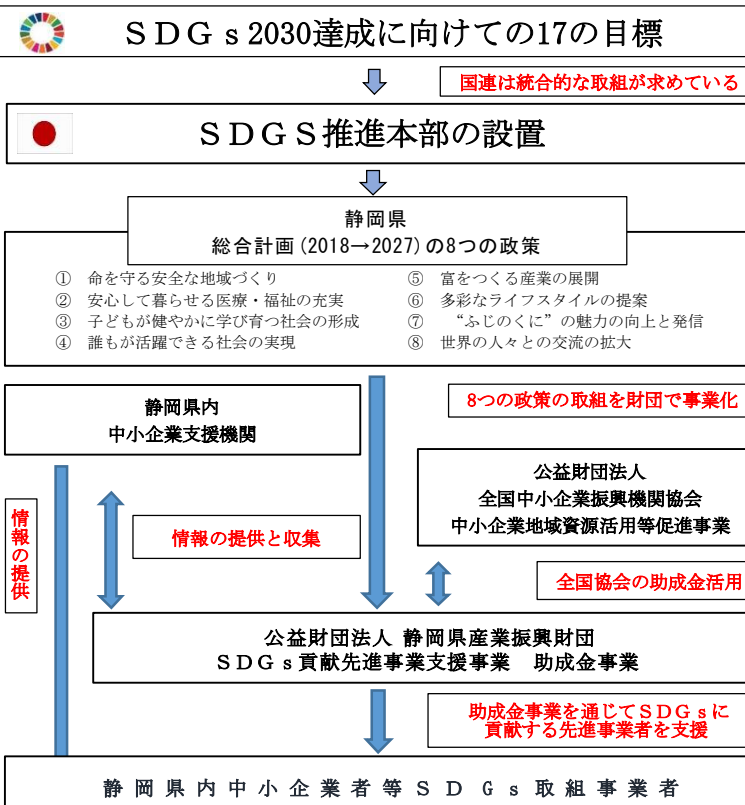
ＳＤＧｓ2030達成に向けての17の目標

国連は統合的な取組が求めている

ＳＤＧＳ推進本部の設置

静岡県
総合計画（2018→2027）の8つの政策

① 命を守る安全な地域づくり
② 安心して暮らせる医療・福祉の充実
③ 子どもが健やかに学び育つ社会の形成
④ 誰もが活躍できる社会の実現
⑤ 富をつくる産業の展開
⑥ 多彩なライフスタイルの提案
⑦ “ふじのくに”の魅力の向上と発信
⑧ 世界の人々との交流の拡大

静岡県内
中小企業支援機関

8つの政策の取組を財団で事業化

公益財団法人
全国中小企業振興機関協会
中小企業地域資源活用等促進事業

情報の提供

情報の提供と収集

全国協会の助成金活用

公益財団法人 静岡県産業振興財団
ＳＤＧｓ貢献先進事業支援事業　助成金事業

助成金事業を通じてＳＤＧｓに貢献する先進事業者を支援

静岡県内中小企業者等ＳＤＧｓ取組事業者